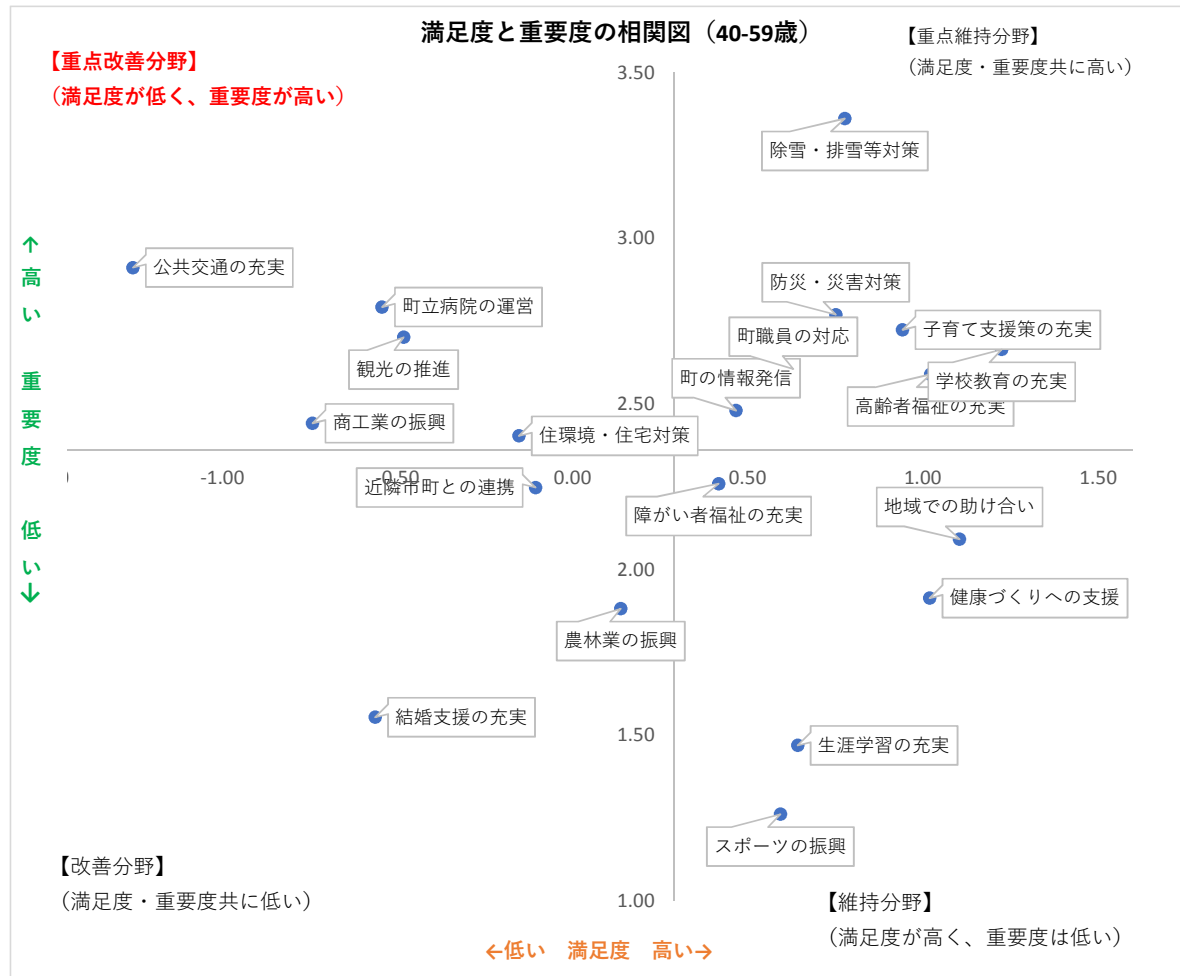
満足度と重要度の相関図（40-59歳）

【重点改善分野】
（満足度が低く、重要度が高い）

【重点維持分野】
（満足度・重要度共に高い）

↑
高
い

重
要
度

低
い
↓

3.50
3.00
2.50
2.00
1.50
1.00

-1.00
-0.50
0.00
0.50
1.00
1.50

除雪・排雪等対策
公共交通の充実
町立病院の運営
観光の推進
防災・災害対策
子育て支援策の充実
町職員の対応
町の情報発信
学校教育の充実
高齢者福祉の充実
商工業の振興
住環境・住宅対策
近隣市町との連携
障がい者福祉の充実
地域での助け合い
健康づくりへの支援
農林業の振興
結婚支援の充実
生涯学習の充実
スポーツの振興

【改善分野】
（満足度・重要度共に低い）

【維持分野】
（満足度が高く、重要度は低い）

←低い　満足度　高い→